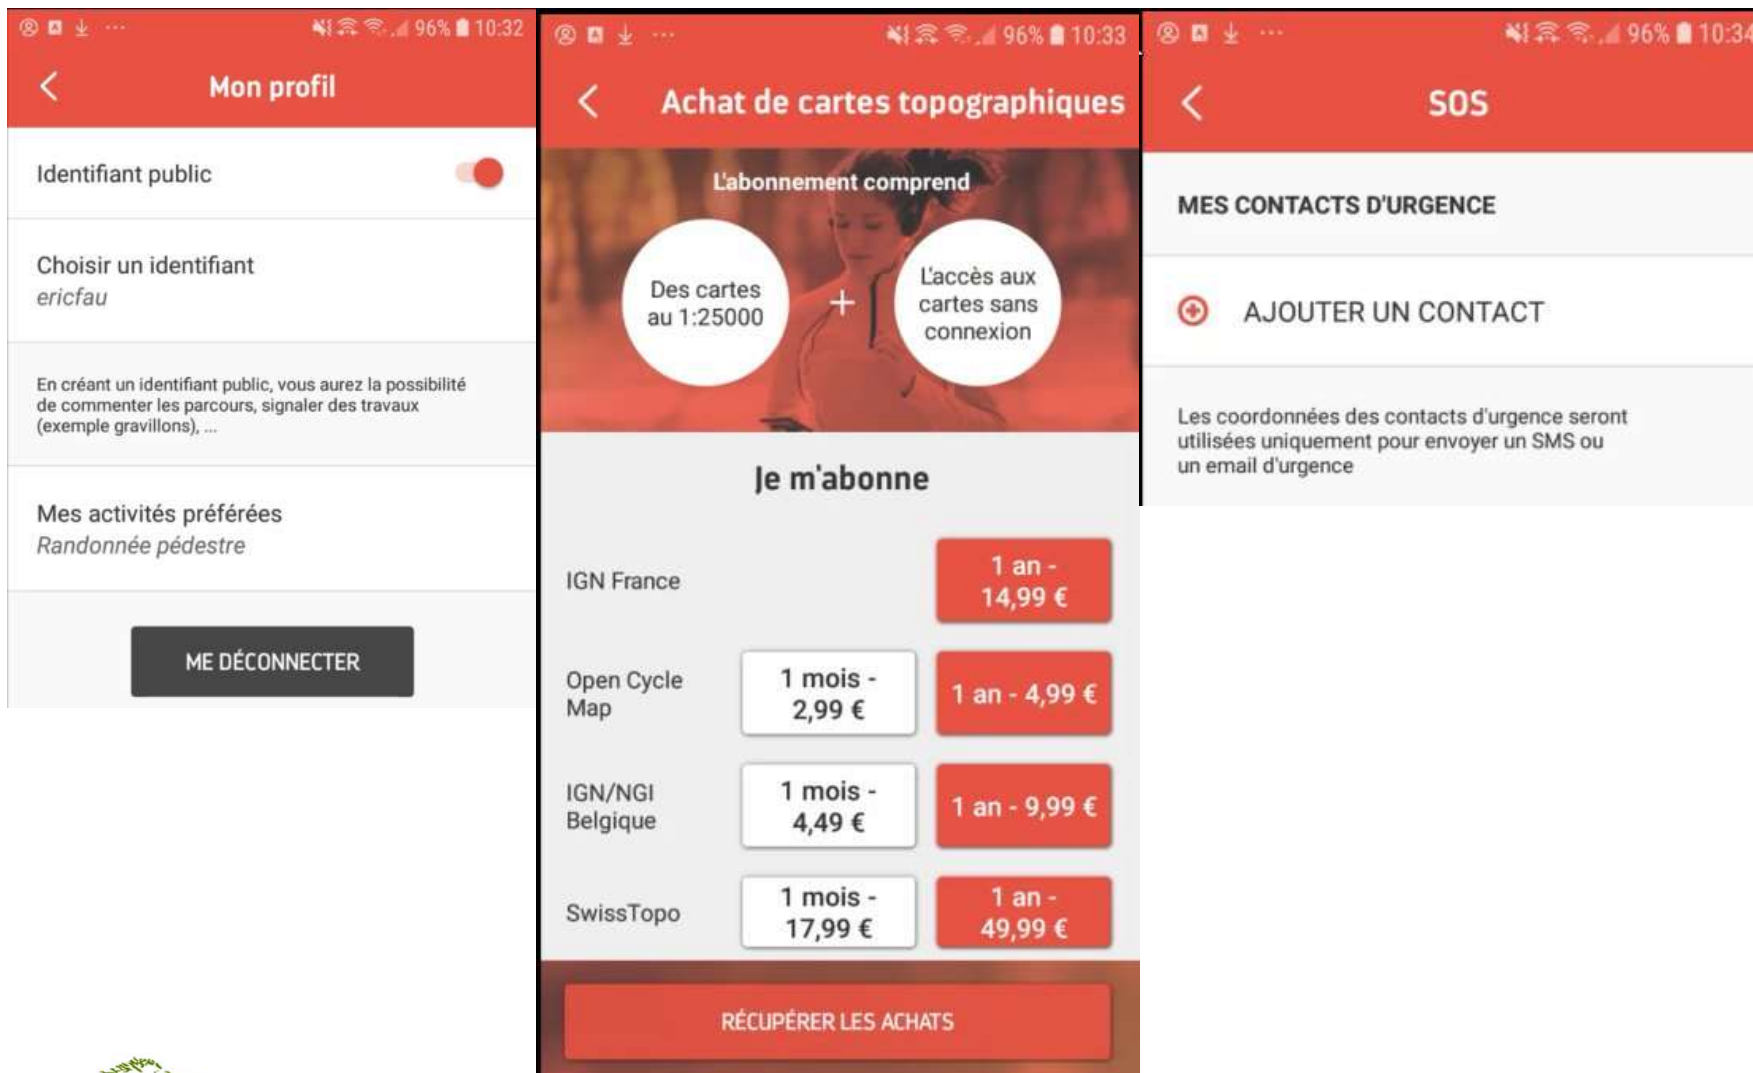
96% 10:32

Mon profil

Identifiant public

Choisir un identifiant
ericfau

En créant un identifiant public, vous aurez la possibilité de commenter les parcours, signaler des travaux (exemple gravillons), ...

Mes activités préférées
Randonnée pédestre

ME DÉCONNECTER

96% 10:33

Achat de cartes topographiques

L'abonnement comprend

Des cartes au 1:25000

+

L'accès aux cartes sans connexion

Je m'abonne

IGN France
1 an - 14,99 €

Open Cycle Map
1 mois - 2,99 €
1 an - 4,99 €

IGN/NGI Belgique
1 mois - 4,49 €
1 an - 9,99 €

SwissTopo
1 mois - 17,99 €
1 an - 49,99 €

RÉCUPÉRER LES ACHATS

96% 10:34

SOS

MES CONTACTS D'URGENCE

AJOUTER UN CONTACT

Les coordonnées des contacts d'urgence seront utilisées uniquement pour envoyer un SMS ou un email d'urgence